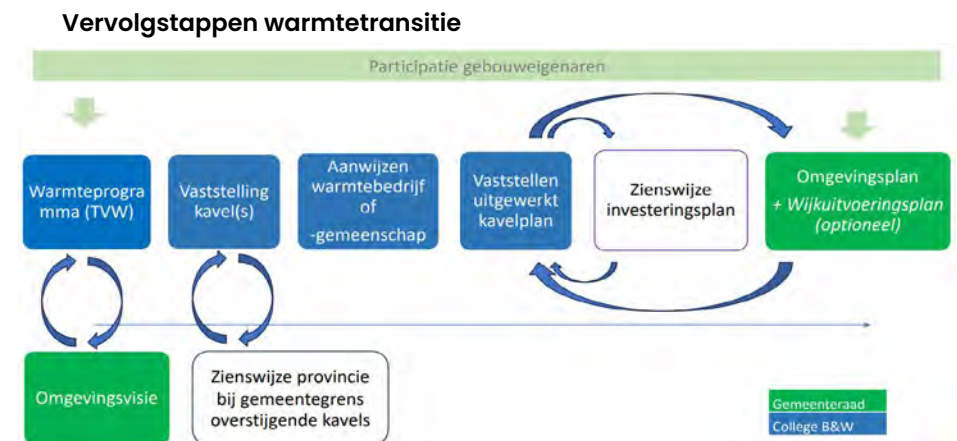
Vervolgstappen warmtetransitie

Participatie gebouweigenaren

Warmteprogramma (TVW)

Vaststelling kavel(s)

Aanwijzen warmtebedrijf of -gemeenschap

Vaststellen uitgewerkt kavelplan

Zienswijze investeringsplan

Omgevingsplan
+ Wijkuitvoeringsplan (optioneel)

Omgevingsvisie

Zienswijze provincie bij gemeentegrens overstijgende kavels

Gemeenteraad
College B&W